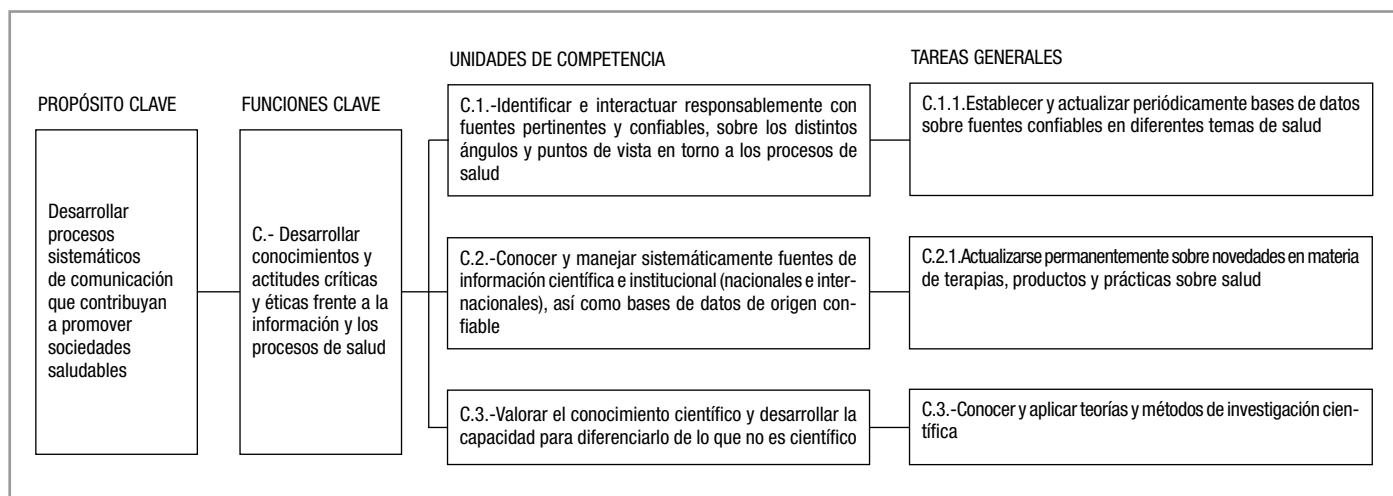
UNIDADES DE COMPETENCIA

TAREAS GENERALES

PROPÓSITO CLAVE

FUNCIONES CLAVE

Desarrollar procesos sistemáticos de comunicación que contribuyan a promover sociedades saludables

C.- Desarrollar conocimientos y actitudes críticas y éticas frente a la información y los procesos de salud

C.1.-Identificar e interactuar responsablemente con fuentes pertinentes y confiables, sobre los distintos ángulos y puntos de vista en torno a los procesos de salud

C.1.1.Establecer y actualizar periódicamente bases de datos sobre fuentes confiables en diferentes temas de salud

C.2.-Conocer y manejar sistemáticamente fuentes de información científica e institucional (nacionales e internacionales), así como bases de datos de origen confiable

C.2.1.Actualizarse permanentemente sobre novedades en materia de terapias, productos y prácticas sobre salud

C.3.-Valorar el conocimiento científico y desarrollar la capacidad para diferenciarlo de lo que no es científico

C.3.-Conocer y aplicar teorías y métodos de investigación científica